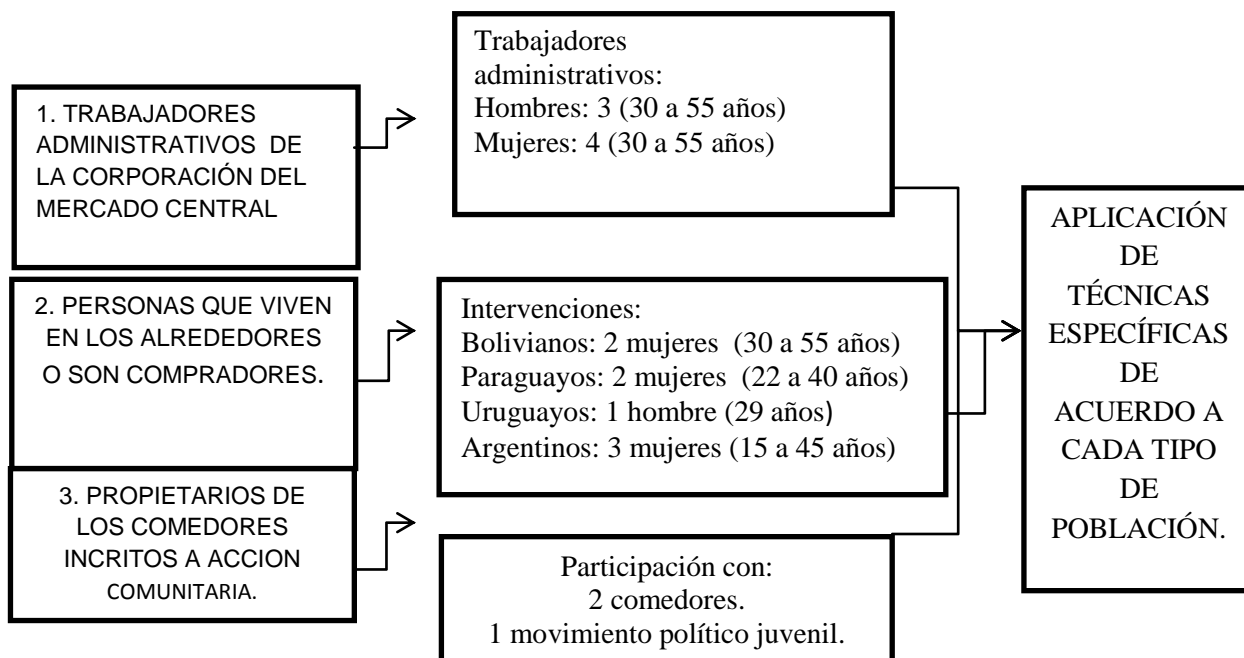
1. TRABAJADORES ADMINISTRATIVOS DE LA CORPORACIÓN DEL MERCADO CENTRAL

Trabajadores administrativos:
Hombres: 3 (30 a 55 años)
Mujeres: 4 (30 a 55 años)

2. PERSONAS QUE VIVEN EN LOS ALREDEDORES O SON COMPRADORES.

Intervenciones:
Bolivianos: 2 mujeres (30 a 55 años)
Paraguayos: 2 mujeres (22 a 40 años)
Uruguayos: 1 hombre (29 años)
Argentinos: 3 mujeres (15 a 45 años)

3. PROPIETARIOS DE LOS COMEDORES INCRITOS A ACCION COMUNITARIA.

Participación con:
2 comedores.
1 movimiento político juvenil.

APLICACIÓN DE TÉCNICAS ESPECÍFICAS DE ACUERDO A CADA TIPO DE POBLACIÓN.